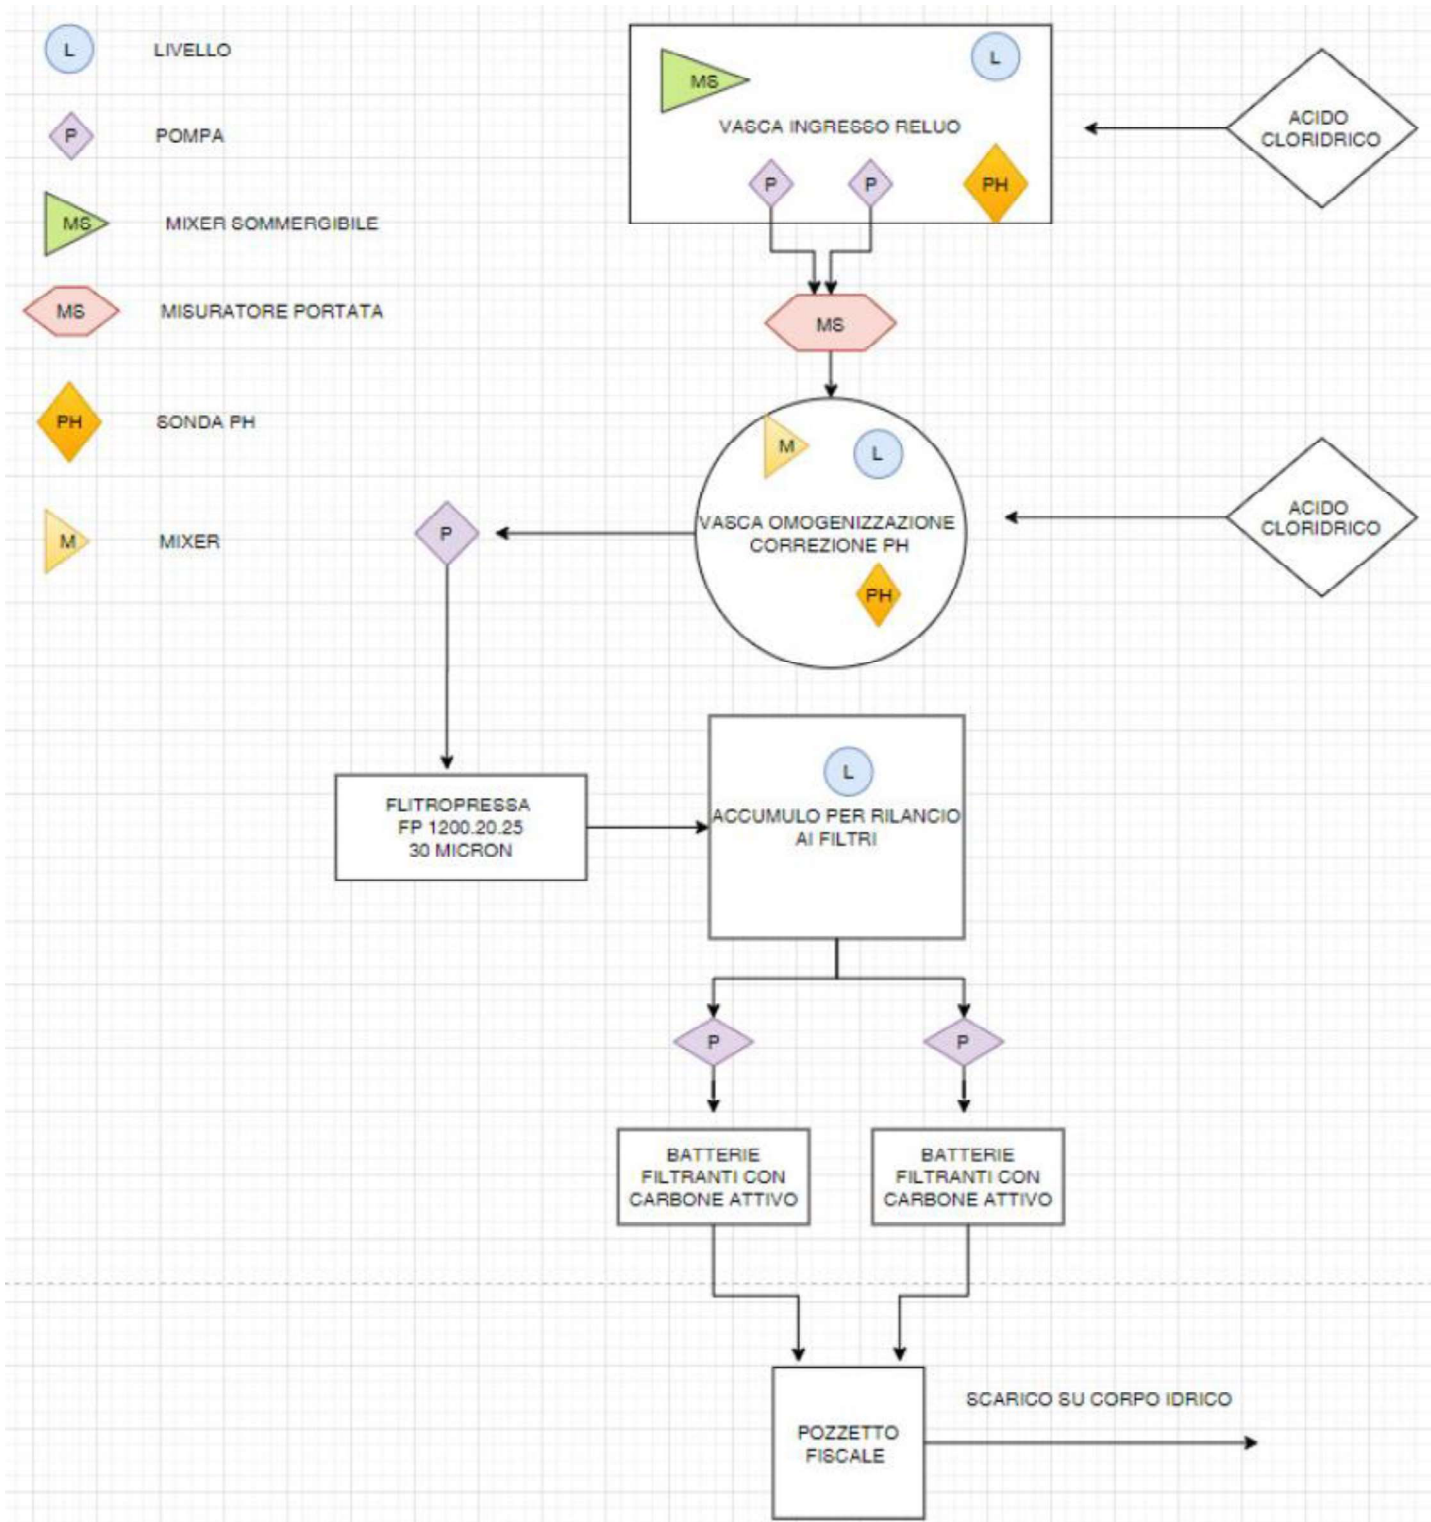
L LIVELLO

P POMPA

MS MIXER SOMMERGIBILE

MS MISURATORE PORTATA

PH SONDA PH

M MIXER

MS L
VASCA INGRESSO RELUO
P P PH

ACIDO CLORIDRICO

MS

M L
VASCA OMOGENIZZAZIONE CORREZIONE PH
PH

ACIDO CLORIDRICO

P

FLITROPRESSA
FP 1200.20.25
30 MICRON

L
ACCUMULO PER RILANCIO AI FILTRI

P P

BATTERIE FILTRANTI CON CARBONE ATTIVO

BATTERIE FILTRANTI CON CARBONE ATTIVO

POZZETTO FISCALE

SCARICO SU CORPO IDRICO